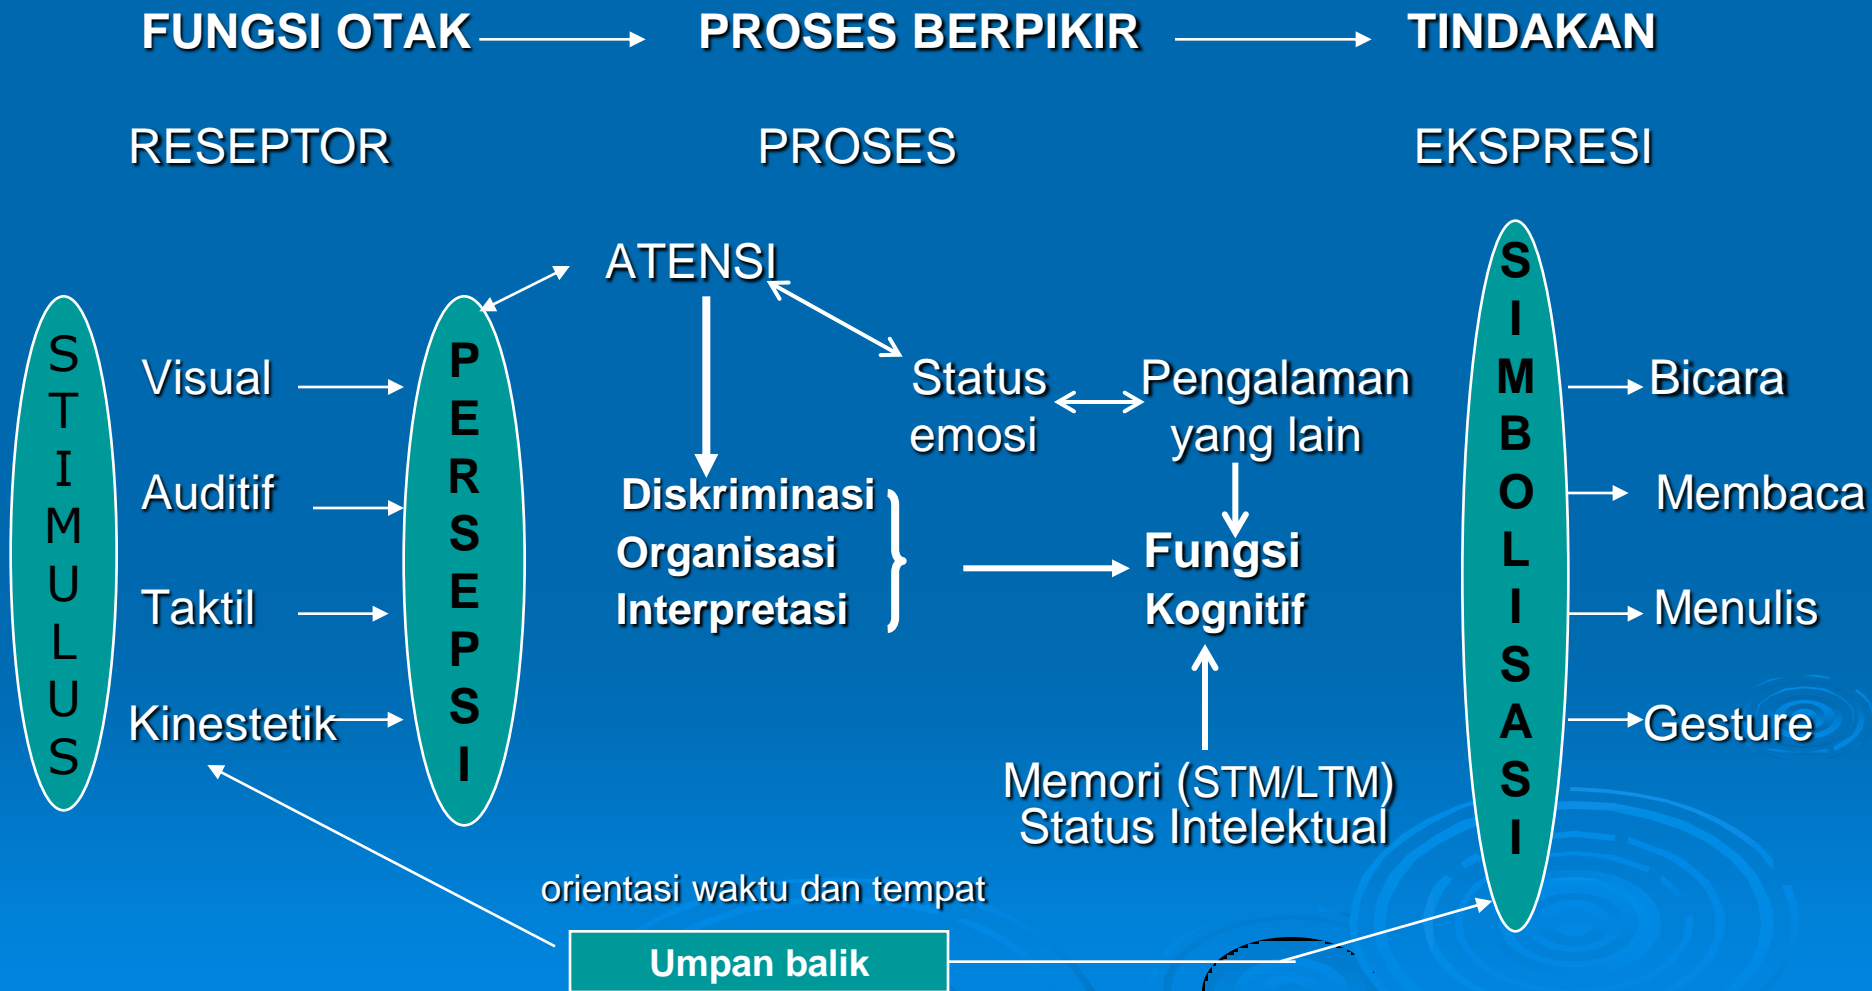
FUNGSI OTAK → PROSES BERPIKIR → TINDAKAN

RESEPTOR

PROSES

EKSPRESI

S T I M U L U S

Visual

Auditif

Taktil

Kinestetik

P E R S E P S I

ATENSI

Status emosi

Pengalaman yang lain

Diskriminasi
Organisasi
Interpretasi

Fungsi Kognitif

Memori (STM/LTM)
Status Intelektual

S I M B O L I S A S I

Bicara

Membaca

Menulis

Gesture

orientasi waktu dan tempat

Umpan balik